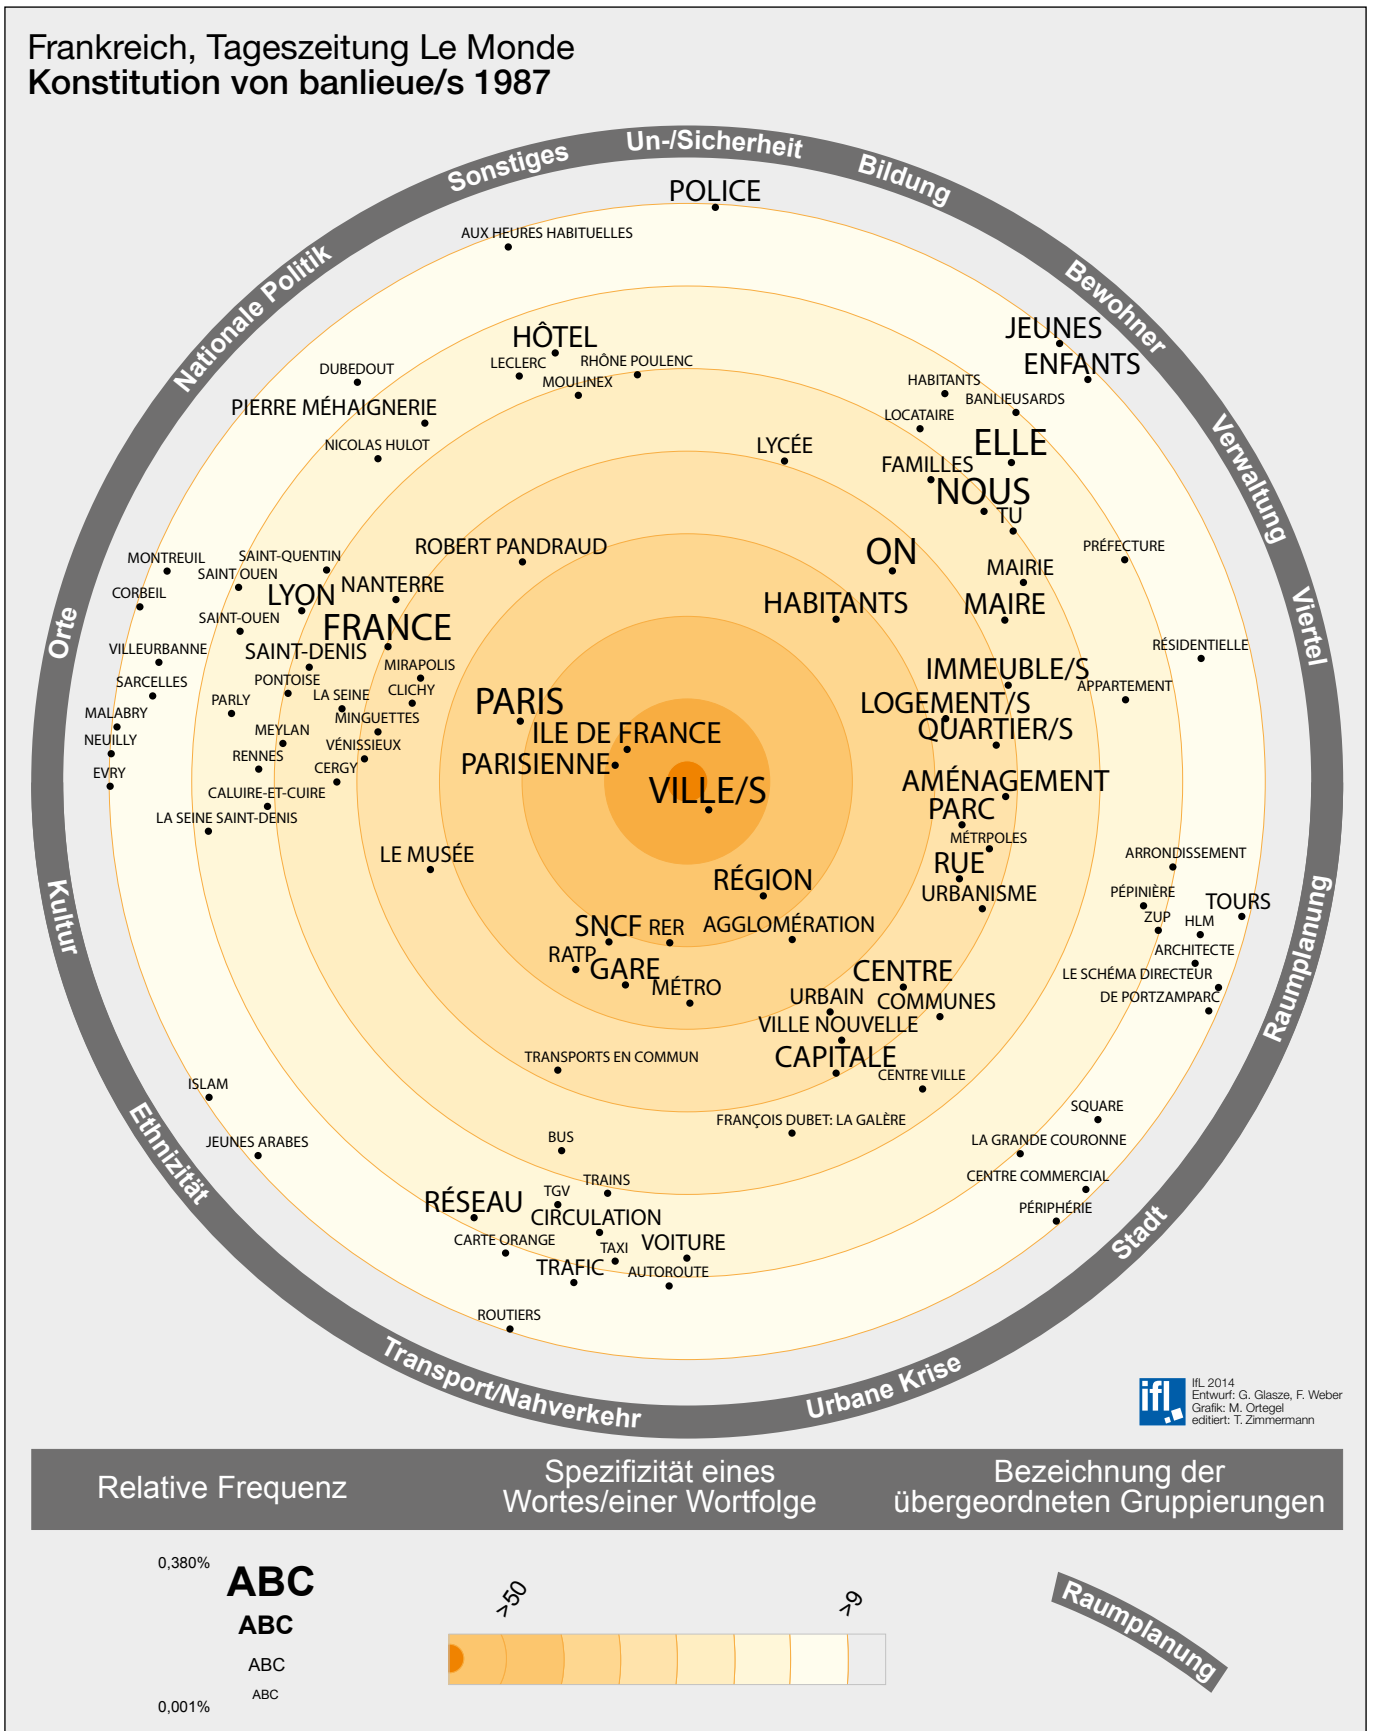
Frankreich, Tageszeitung Le Monde
Konstitution von banlieue/s 1987

Un-/Sicherheit Bildung Bewohner Verwaltung Viertel Raumplanung Stadt Urbane Krise Transport/Nahverkehr Ethnizität Kultur Orte Nationale Politik Sonstiges

POLICE
AUX HEURES HABITUELLES
HÔTEL
LECLERC
RHÔNE POULENC
MOULINEX
DUBEDOUT
PIERRE MÉHAIGNERIE
NICOLAS HULOT
JEUNES
ENFANTS
HABITANTS
BANLIEUSARDS
LOCATAIRE
ELLE
FAMILLES
NOUS
TU
LYCÉE
ON
MAIRIE
PRÉFECTURE
HABITANTS
MAIRE
RÉSIDENTIELLE
IMMEUBLE/S
APPARTEMENT
LOGEMENT/S
QUARTIER/S
AMÉNAGEMENT
PARC
MÉTROPOLES
RUE
URBANISME
ARRONDISSEMENT
PÉPINIÈRE
ZUP
HLM
TOURS
ARCHITECTE
LE SCHÉMA DIRECTEUR
DE PORTZAMPARC
ROBERT PANDRAUD
MONTREUIL
SAINT-QUENTIN
SAINT OUEN
CORBEIL
LYON
NANTERRE
SAINT-OUEN
FRANCE
VILLEURBANNE
SAINT-DENIS
MIRAPOLIS
SARCELLES
PONTOISE
CLICHY
PARLY
LA SEINE
MALABRY
MINGUETTES
NEUILLY
MEYLAN
VÉNISSIEUX
RENNES
EVRY
CERGY
CALUIRE-ET-CUIRE
LA SEINE SAINT-DENIS
PARIS
ILE DE FRANCE
PARISIENNE
VILLE/S
LE MUSÉE
RÉGION
SNCF
RER
AGGLOMÉRATION
RATP
GARE
MÉTRO
CENTRE
URBAIN
COMMUNES
VILLE NOUVELLE
CAPITALE
CENTRE VILLE
TRANSPORTS EN COMMUN
FRANÇOIS DUBET: LA GALÈRE
ISLAM
JEUNES ARABES
BUS
SQUARE
LA GRANDE COURONNE
CENTRE COMMERCIAL
PÉRIPHÉRIE
TRAINS
TGV
RÉSEAU
CIRCULATION
CARTE ORANGE
TAXI
VOITURE
TRAFIC
AUTOROUTE
ROUTIERS

ifl
IfL 2014
Entwurf: G. Glasze, F. Weber
Grafik: M. Ortegel
editiert: T. Zimmermann

Relative Frequenz
Spezifizität eines Wortes/einer Wortfolge
Bezeichnung der übergeordneten Gruppierungen

0,380%
ABC
ABC
ABC
ABC
0,001%
>50
>9
Raumplanung